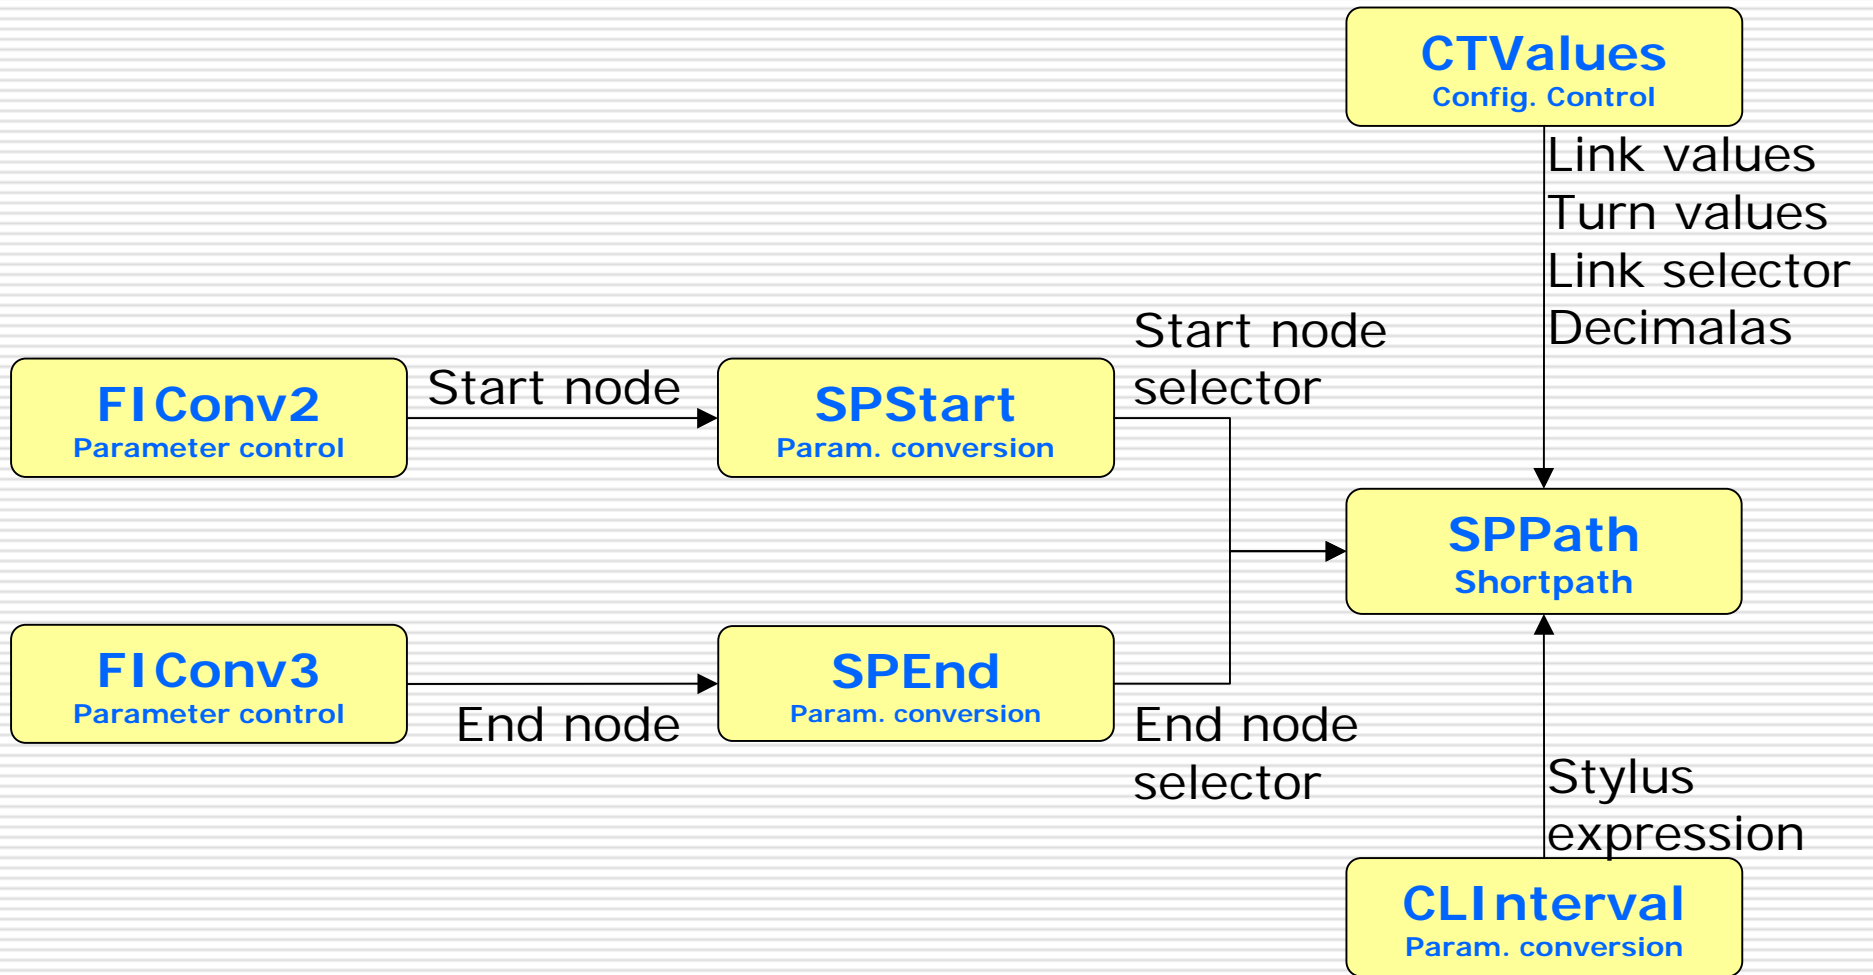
CTValues
Config. Control

Link values
Turn values
Link selector
Decimalas

FIConv2
Parameter control

Start node

SPStart
Param. conversion

Start node selector

SPPath
Shortpath

FIConv3
Parameter control

End node

SPEnd
Param. conversion

End node selector

Stylus expression

CLInterval
Param. conversion